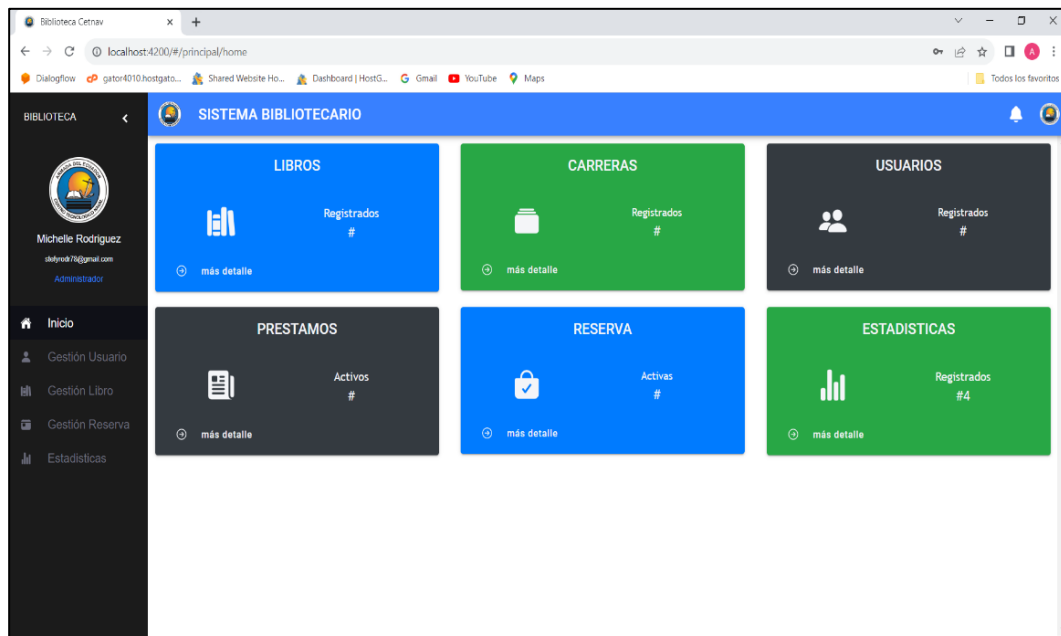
Biblioteca Cetnav
localhost:4200/#/principal/home
Dialogflow gator4010.hostgato... Shared Website Ho... Dashboard | HostG... Gmail YouTube Maps
Todos los favoritos

BIBLIOTECA
Michelle Rodriguez
sfelyrodr78@gmail.com
Administrador

Inicio
Gestión Usuario
Gestión Libro
Gestión Reserva
Estadisticas

SISTEMA BIBLIOTECARIO

LIBROS
Registrados
#
más detalle

CARRERAS
Registrados
#
más detalle

USUARIOS
Registrados
#
más detalle

PRESTAMOS
Activos
#
más detalle

RESERVA
Activas
#
más detalle

ESTADISTICAS
Registrados
#4
más detalle